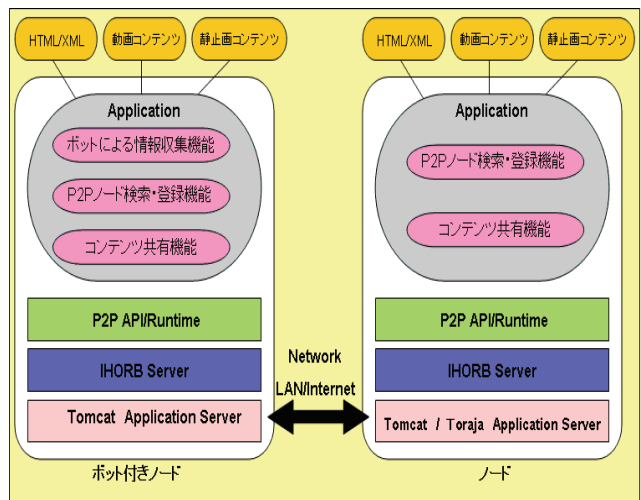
HTML/XML
動画コンテンツ
静止画コンテンツ

Application
ボットによる情報収集機能
P2Pノード検索・登録機能
コンテンツ共有機能

P2P API/Runtime
IHORB Server
Tomcat Application Server

ボット付きノード

Network
LAN/Internet

HTML/XML
動画コンテンツ
静止画コンテンツ

Application
P2Pノード検索・登録機能
コンテンツ共有機能

P2P API/Runtime
IHORB Server
Tomcat / Toraja Application Server

ノード